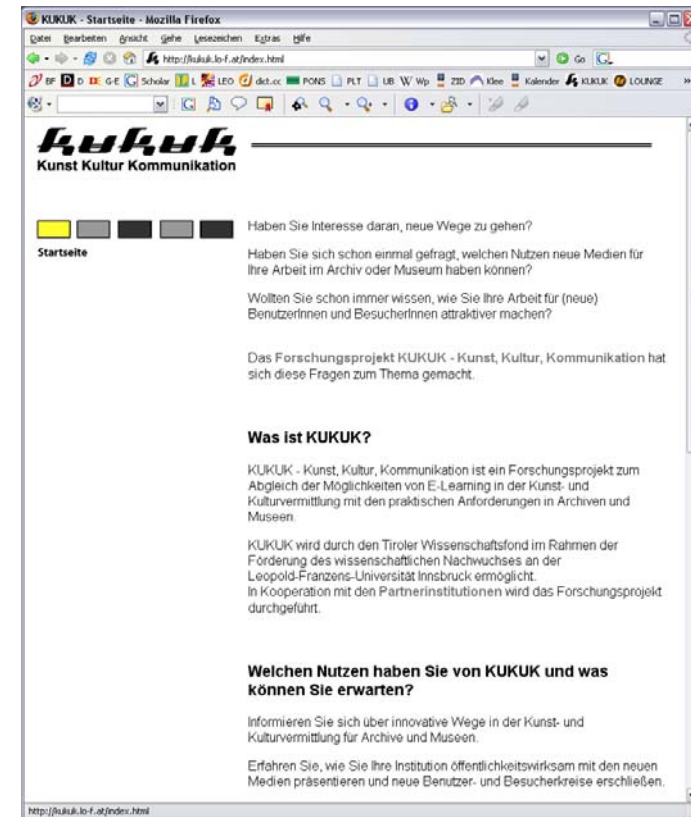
KUKUK - Startseite - Mozilla Firefox

Datei Bearbeiten Ansicht Gehe Lesezeichen Extras Hilfe

http://kukuk.lo-f.at/index.html

Go

BF D D DE G-E Scholar L LEO dict.cc PONS PLT UB W Wp ZID Klee Kalender KUKUK LOUNGE

kukuk
Kunst Kultur Kommunikation

Startseite

Haben Sie Interesse daran, neue Wege zu gehen?

Haben Sie sich schon einmal gefragt, welchen Nutzen neue Medien für Ihre Arbeit im Archiv oder Museum haben können?

Wollten Sie schon immer wissen, wie Sie Ihre Arbeit für (neue) BenutzerInnen und BesucherInnen attraktiver machen?

Das Forschungsprojekt KUKUK - Kunst, Kultur, Kommunikation hat sich diese Fragen zum Thema gemacht.

Was ist KUKUK?

KUKUK - Kunst, Kultur, Kommunikation ist ein Forschungsprojekt zum Abgleich der Möglichkeiten von E-Learning in der Kunst- und Kulturvermittlung mit den praktischen Anforderungen in Archiven und Museen.

KUKUK wird durch den Tiroler Wissenschaftsfond im Rahmen der Förderung des wissenschaftlichen Nachwuchses an der Leopold-Franzens-Universität Innsbruck ermöglicht.
In Kooperation mit den Partnerinstitutionen wird das Forschungsprojekt durchgeführt.

Welchen Nutzen haben Sie von KUKUK und was können Sie erwarten?

Informieren Sie sich über innovative Wege in der Kunst- und Kulturvermittlung für Archive und Museen.

Erfahren Sie, wie Sie Ihre Institution öffentlichkeitswirksam mit den neuen Medien präsentieren und neue Benutzer- und Besucherkreise erschließen.

http://kukuk.lo-f.at/index.html